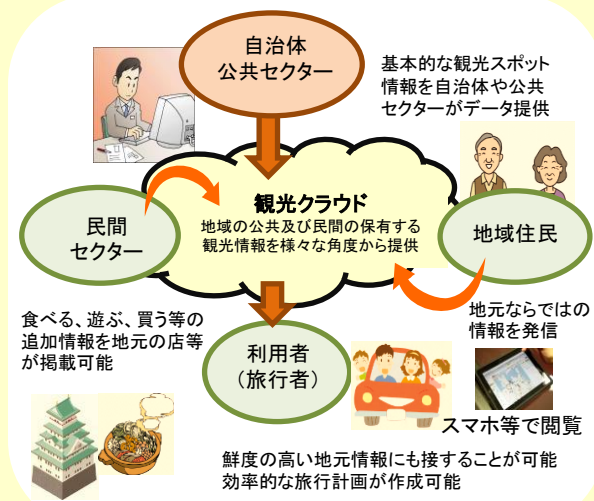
自治体
公共セクター

基本的な観光スポット情報を自治体や公共セクターがデータ提供

観光クラウド
地域の公共及び民間の保有する観光情報を様々な角度から提供

民間
セクター

地域住民

食べる、遊ぶ、買う等の追加情報を地元の店等が掲載可能

地元ならではの情報を発信

利用者
（旅行者）

スマホ等で閲覧

鮮度の高い地元情報にも接することが可能
効率的な旅行計画が作成可能